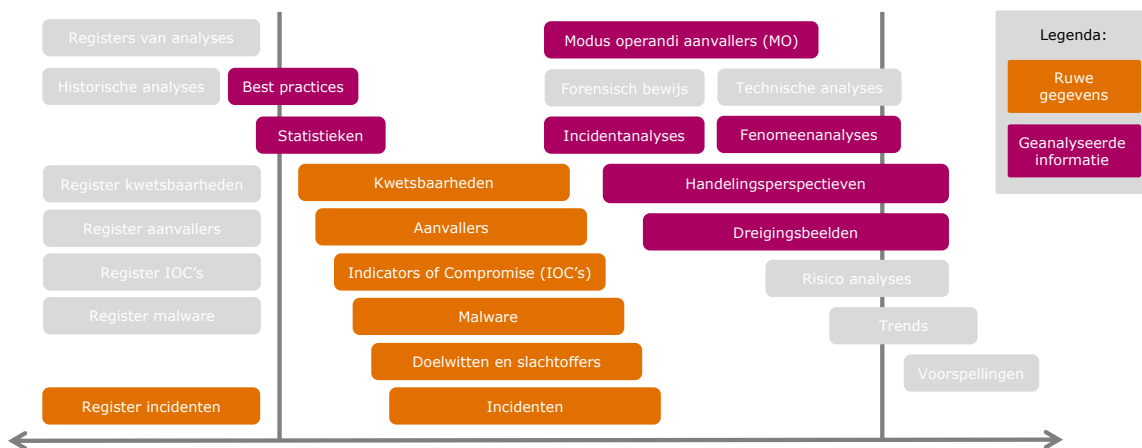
Registers van analyses

Historische analyses

Best practices

Statistieken

Register kwetsbaarheden

Register aanvallers

Register IOC's

Register malware

Register incidenten

Kwetsbaarheden

Aanvallers

Indicators of Compromise (IOC's)

Malware

Doelwitten en slachtoffers

Incidenten

Modus operandi aanvallers (MO)

Forensisch bewijs

Technische analyses

Incidentanalyses

Fenomeenanalyses

Handelingsperspectieven

Dreigingsbeelden

Risico analyses

Trends

Voorspellingen

Legenda:

Ruwe gegevens

Geanalyseerde informatie